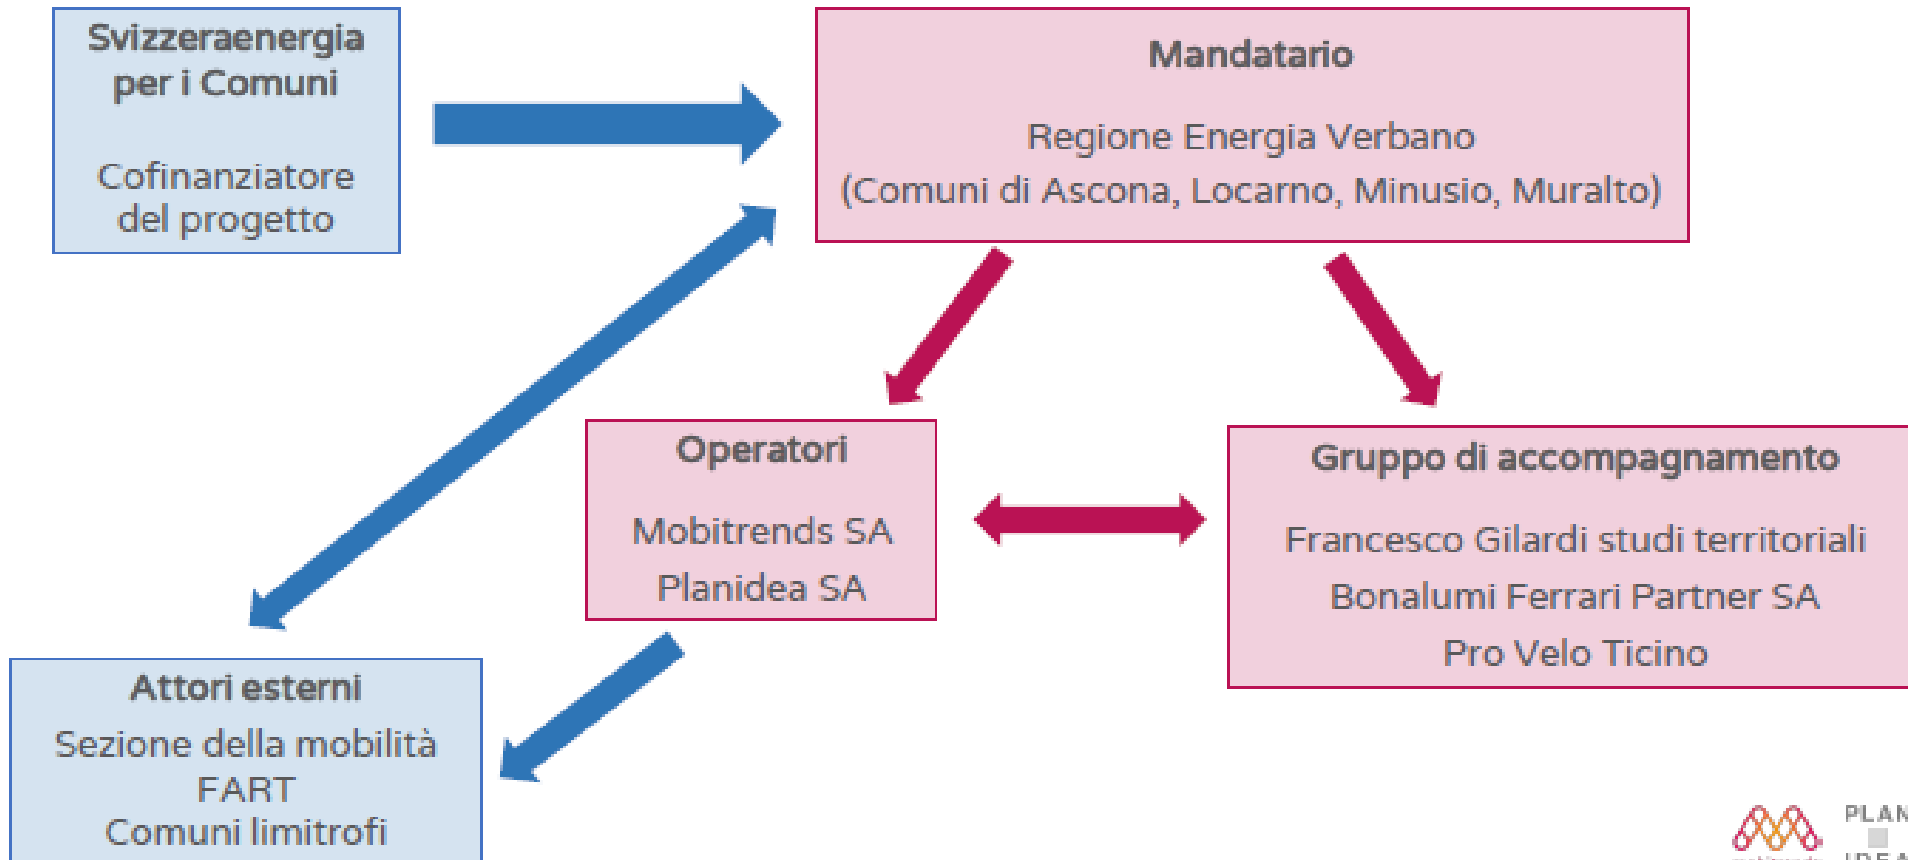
Svizzeraenergia per i Comuni

Cofinanziatore del progetto

Mandatario

Regione Energia Verbano
(Comuni di Ascona, Locarno, Minusio, Muralto)

Operatori

Mobitrends SA
Planidea SA

Gruppo di accompagnamento

Francesco Gilardi studi territoriali
Bonalumi Ferrari Partner SA
Pro Velo Ticino

Attori esterni
Sezione della mobilità
FART
Comuni limitrofi

PLAN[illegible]
IDEA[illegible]